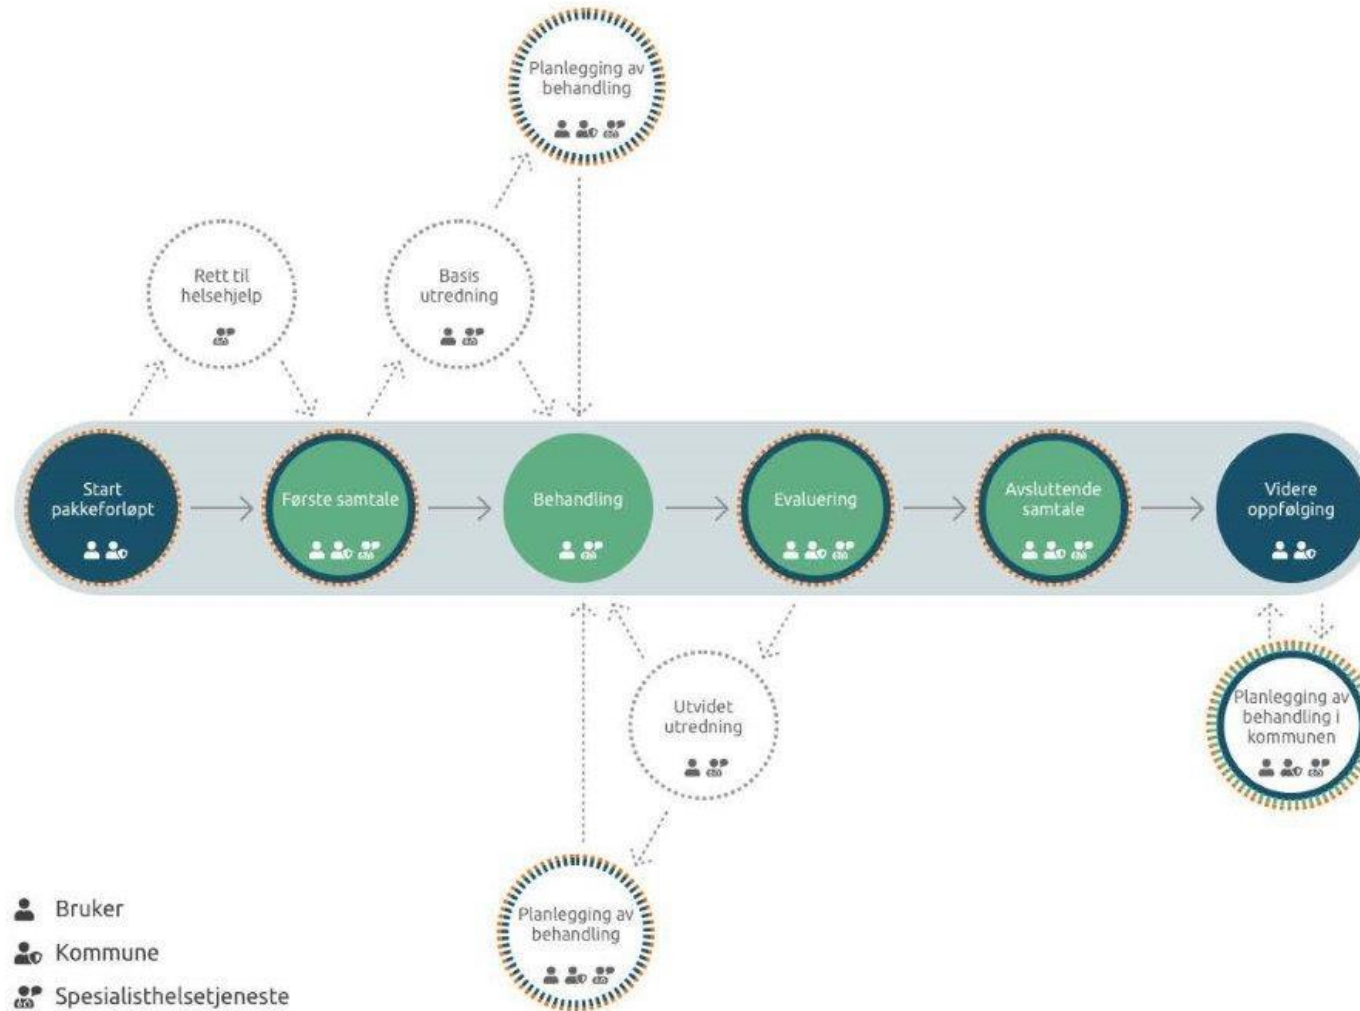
Planlegging av behandling

Rett til helsehjelp

Basis utredning

Start pakkeforløpt

Første samtale

Behandling

Evaluering

Avsluttende samtale

Videre oppfølging

Utvidet utredning

Planlegging av behandling i kommunen

Planlegging av behandling

Bruker
Kommune
Spesialisthelsetjeneste